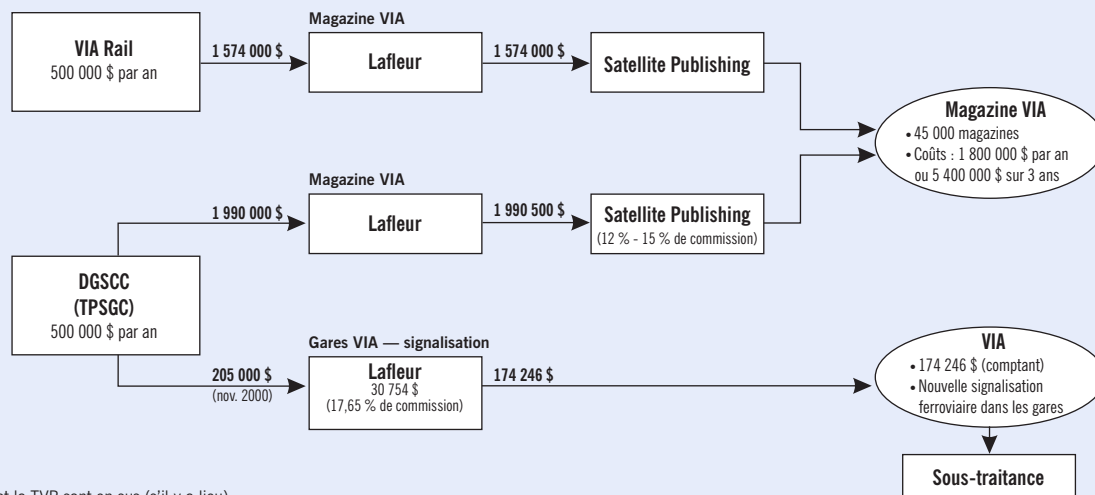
Magazine VIA

VIA Rail
500 000 $ par an

1 574 000 $

Lafleur

1 574 000 $

Satellite Publishing

Magazine VIA
• 45 000 magazines
• Coûts : 1 800 000 $ par an ou 5 400 000 $ sur 3 ans

Magazine VIA

1 990 000 $

Lafleur

1 990 500 $

Satellite Publishing
(12 % - 15 % de commission)

DGSCC
(TPSGC)
500 000 $ par an

Gares VIA — signalisation

205 000 $
(nov. 2000)

Lafleur
30 754 $
(17,65 % de commission)

174 246 $

VIA
• 174 246 $ (comptant)
• Nouvelle signalisation ferroviaire dans les gares

Sous-traitance

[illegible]